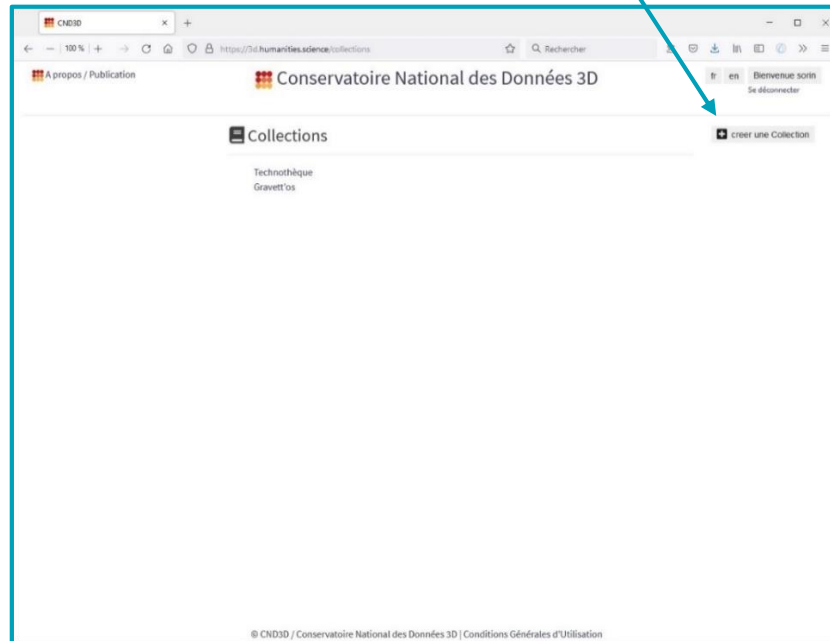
CND3D × +

100 % + https://3d.humanities.science/collections Rechercher

A propos / Publication

Conservatoire National des Données 3D

fr en Bienvenue sorin
Se déconnecter

Collections

creer une Collection

Technothèque
Gravett'os

© CND3D / Conservatoire National des Données 3D | Conditions Générales d'Utilisation